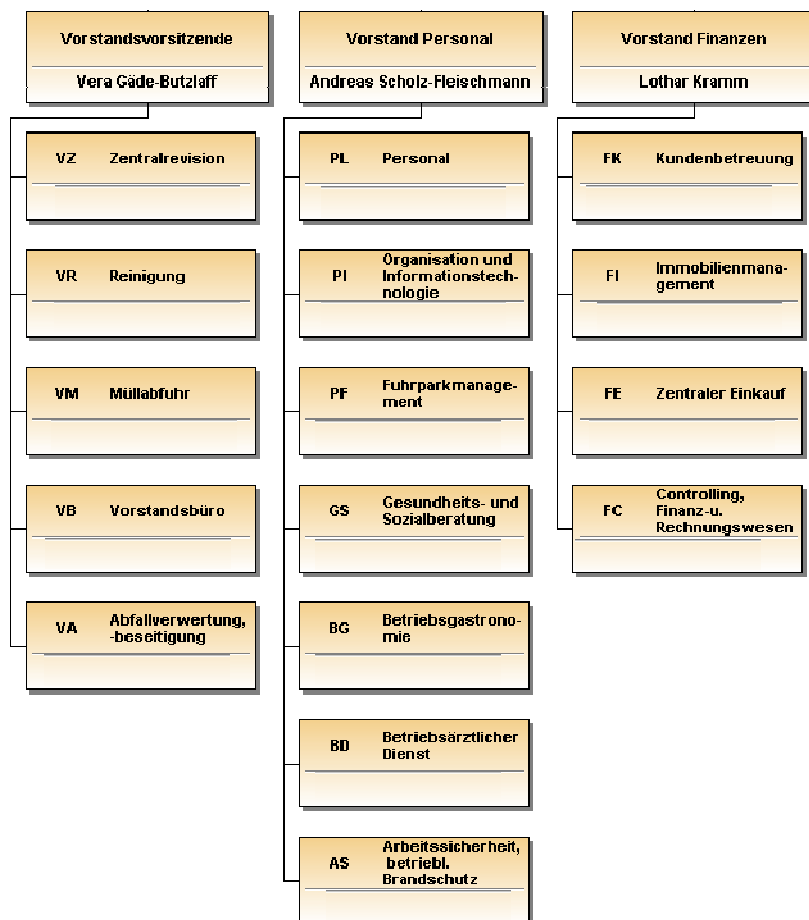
Vorstandsvorsitzende

Vera Gäde-Butzlaff

VZ Zentralrevision

VR Reinigung

VM Müllabfuhr

VB Vorstandsbüro

VA Abfallverwertung, -beseitigung

Vorstand Personal

Andreas Scholz-Fleischmann

PL Personal

PI Organisation und Informationstechnologie

PF Fuhrparkmanagement

GS Gesundheits- und Sozialberatung

BG Betriebsgastronomie

BD Betriebsärztlicher Dienst

AS Arbeitssicherheit, betriebl. Brandschutz

Vorstand Finanzen

Lothar Kramm

FK Kundenbetreuung

FI Immobilienmanagement

FE Zentraler Einkauf

FC Controlling, Finanz-u. Rechnungswesen